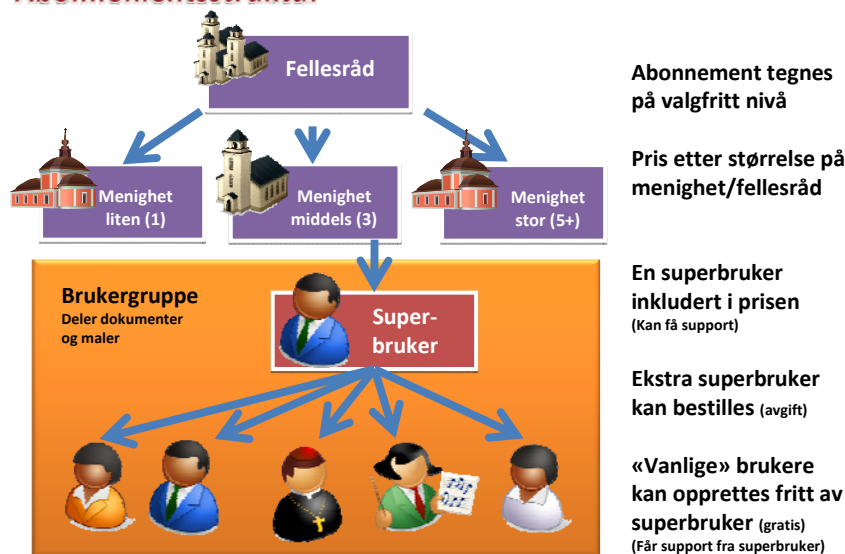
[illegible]

Fellesråd

Menighet liten (1)

Menighet middels (3)

Menighet stor (5+)

Brukergruppe
Deler dokumenter og maler

Superbruker

Abonnement tegnes på valgfritt nivå

Pris etter størrelse på menighet/fellesråd

En superbruker inkludert i prisen (Kan få support)

Ekstra superbruker kan bestilles (avgift)

«Vanlige» brukere kan opprettes fritt av superbruker (gratis) (Får support fra superbruker)